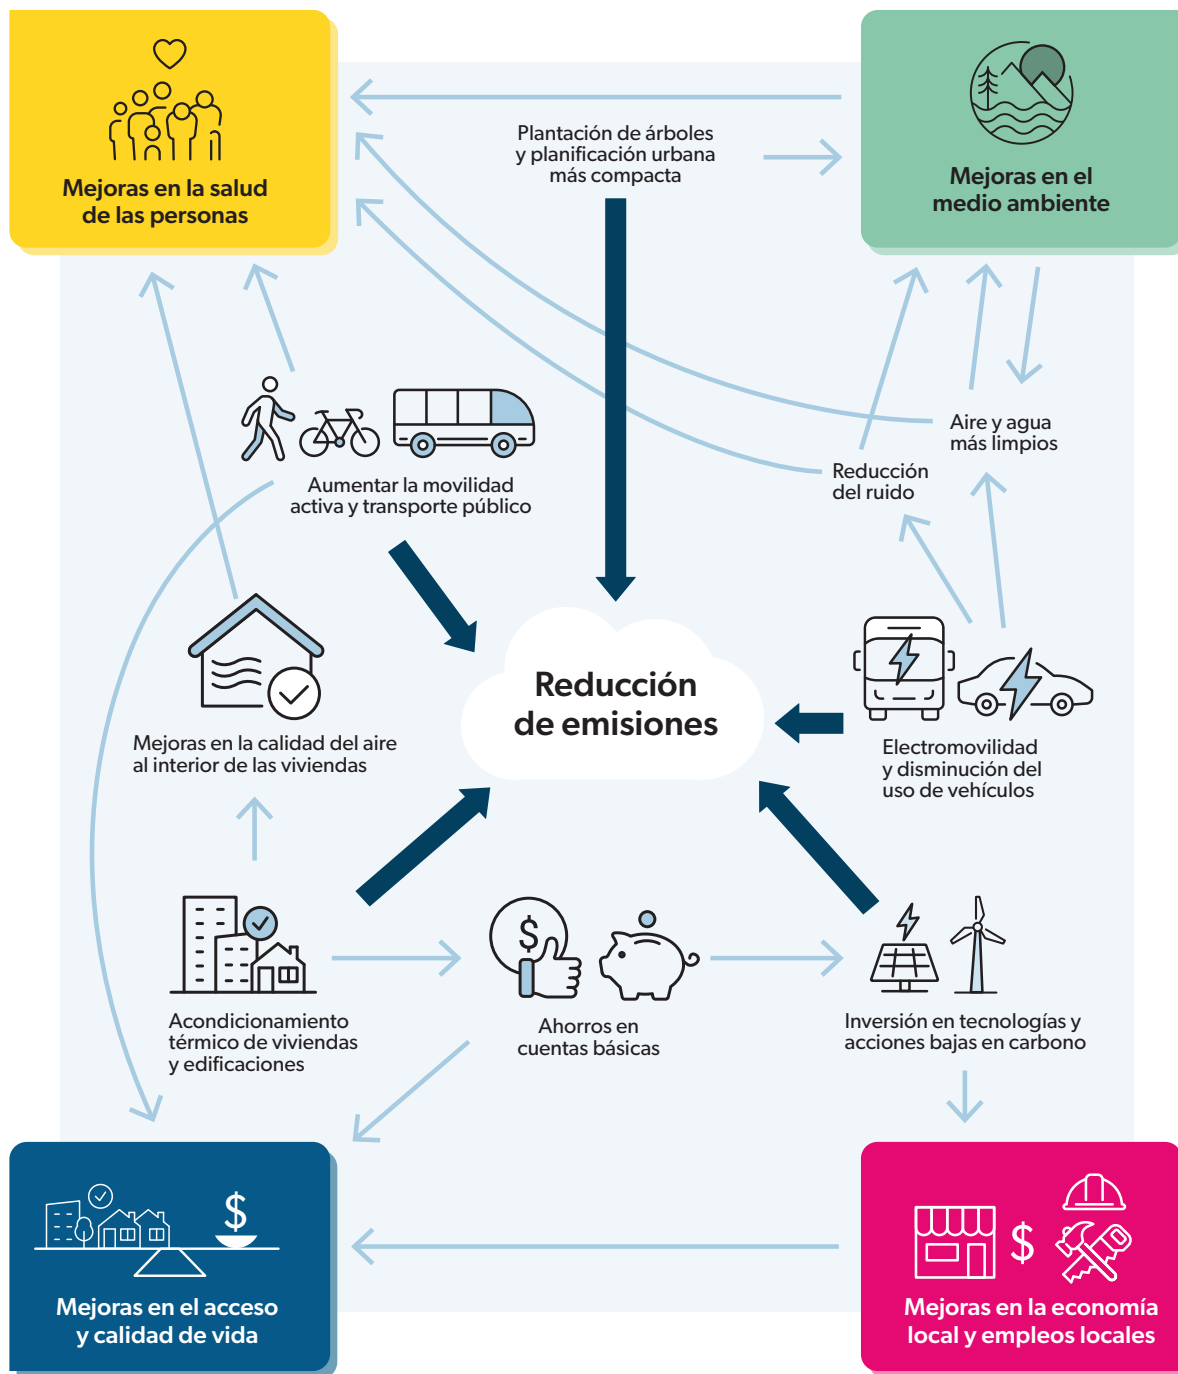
Mejoras en la salud de las personas

Plantación de árboles y planificación urbana más compacta

Mejoras en el medio ambiente

Aire y agua más limpios

Reducción del ruido

Aumentar la movilidad activa y transporte público

Reducción de emisiones

Mejoras en la calidad del aire al interior de las viviendas

Electromovilidad y disminución del uso de vehículos

Acondicionamiento térmico de viviendas y edificaciones

Ahorros en cuentas básicas

Inversión en tecnologías y acciones bajas en carbono

Mejoras en el acceso y calidad de vida

Mejoras en la economía local y empleos locales